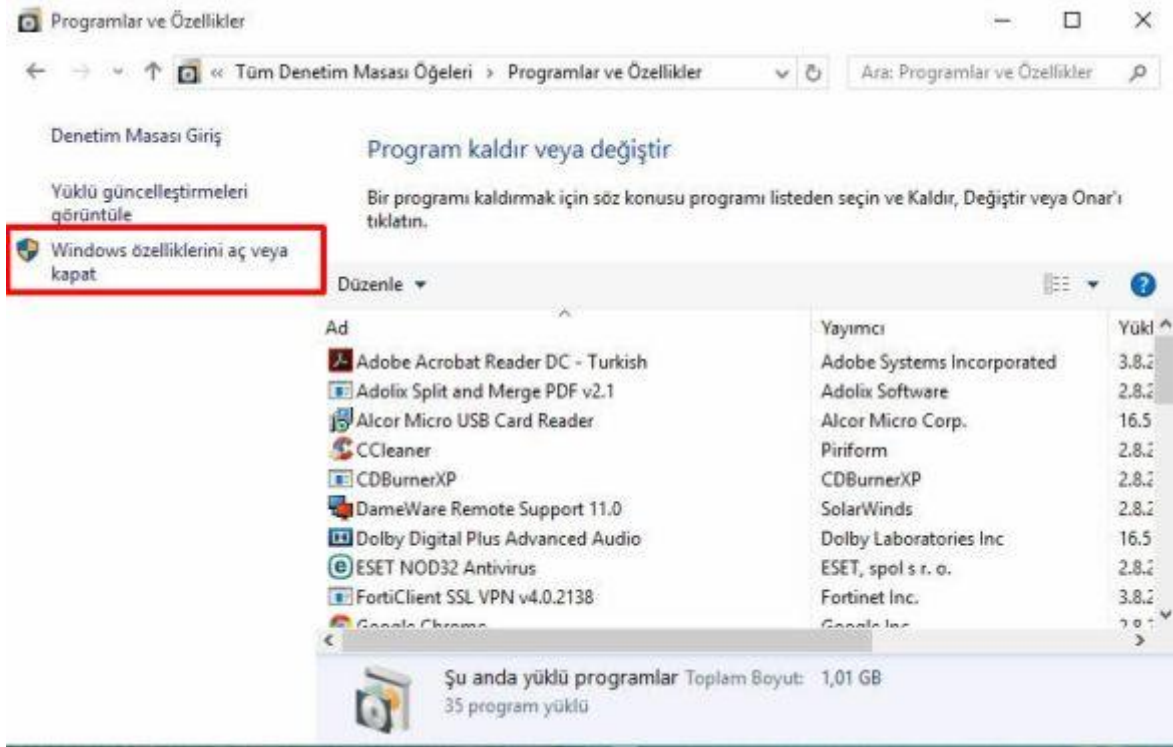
Programlar ve Özellikler

« Tüm Denetim Masası Öğeleri > Programlar ve Özellikler

Ara: Programlar ve Özellikler

Denetim Masası Giriş

Yüklü güncelleştirmeleri görüntüle

Windows özelliklerini aç veya kapat

Program kaldır veya değiştir

Bir programı kaldırmak için söz konusu programı listeden seçin ve Kaldır, Değiştir veya Onar'ı tıklatın.

Düzenle ▾

| Ad | Yayımcı | Yükl |
|---|---|---|
| Adobe Acrobat Reader DC - Turkish | Adobe Systems Incorporated | 3.8.2 |
| Adolix Split and Merge PDF v2.1 | Adolix Software | 2.8.2 |
| Alcor Micro USB Card Reader | Alcor Micro Corp. | 16.5 |
| CCleaner | Piriform | 2.8.2 |
| CDBurnerXP | CDBurnerXP | 2.8.2 |
| DameWare Remote Support 11.0 | SolarWinds | 2.8.2 |
| Dolby Digital Plus Advanced Audio | Dolby Laboratories Inc | 16.5 |
| ESET NOD32 Antivirus | ESET, spol s r. o. | 2.8.2 |
| FortiClient SSL VPN v4.0.2138 | Fortinet Inc. | 3.8.2 |
| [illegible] | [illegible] | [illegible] |

Şu anda yüklü programlar Toplam Boyut: 1,01 GB
35 program yüklü